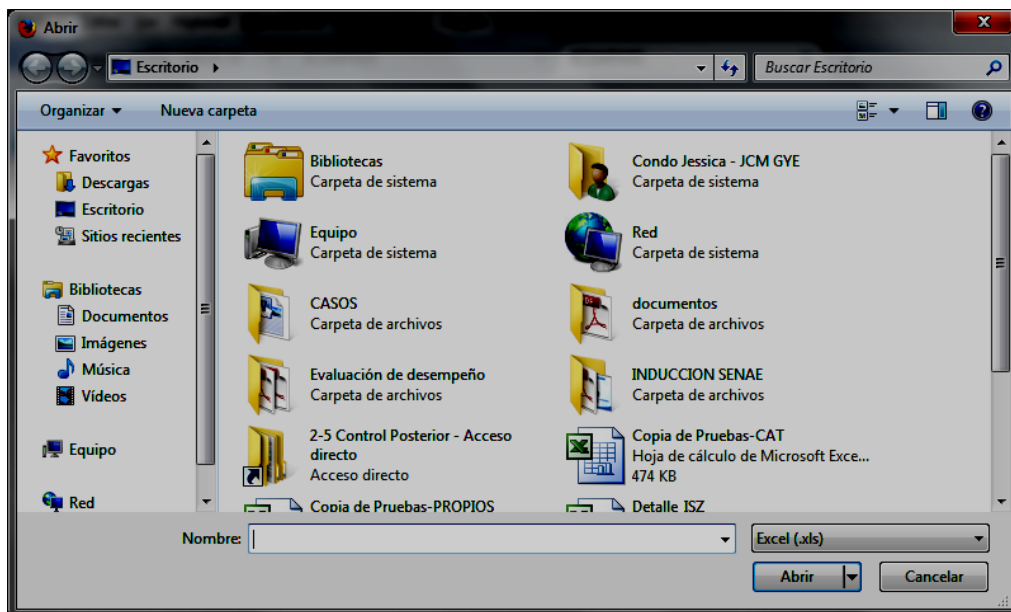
Abrir

Escritorio ▸

Buscar Escritorio

Organizar ▾ Nueva carpeta

Favoritos
Descargas
Escritorio
Sitios recientes

Bibliotecas
Documentos
Imágenes
Música
Vídeos

Equipo

Red

Bibliotecas
Carpeta de sistema

Condo Jessica - JCM GYE
Carpeta de sistema

Equipo
Carpeta de sistema

Red
Carpeta de sistema

CASOS
Carpeta de archivos

documentos
Carpeta de archivos

Evaluación de desempeño
Carpeta de archivos

INDUCCION SENAE
Carpeta de archivos

2-5 Control Posterior - Acceso directo
Acceso directo

Copia de Pruebas-CAT
Hoja de cálculo de Microsoft Exce...
474 KB

Copia de Pruebas-PROPIOS

Detalle ISZ

Nombre:

Excel (.xls)

Abrir

Cancelar